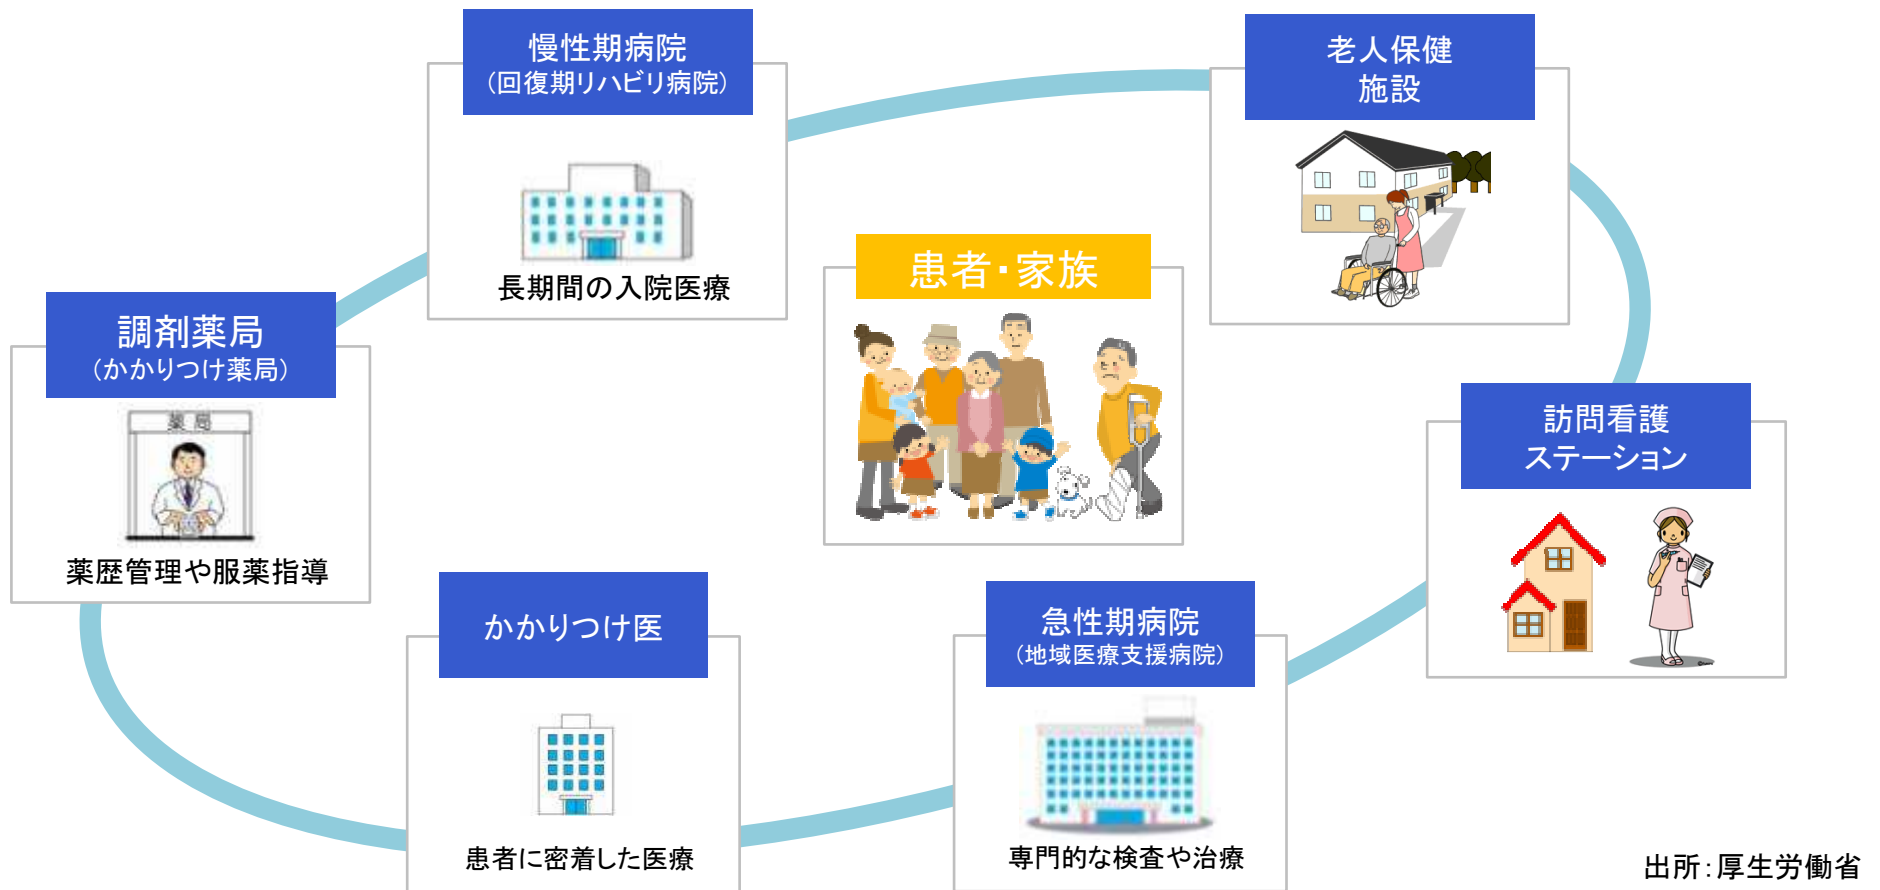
慢性期病院
（回復期リハビリ病院）

長期間の入院医療

老人保健
施設

患者・家族

調剤薬局
（かかりつけ薬局）

薬局

薬歴管理や服薬指導

訪問看護
ステーション

かかりつけ医

患者に密着した医療

急性期病院
（地域医療支援病院）

専門的な検査や治療

出所：厚生労働省